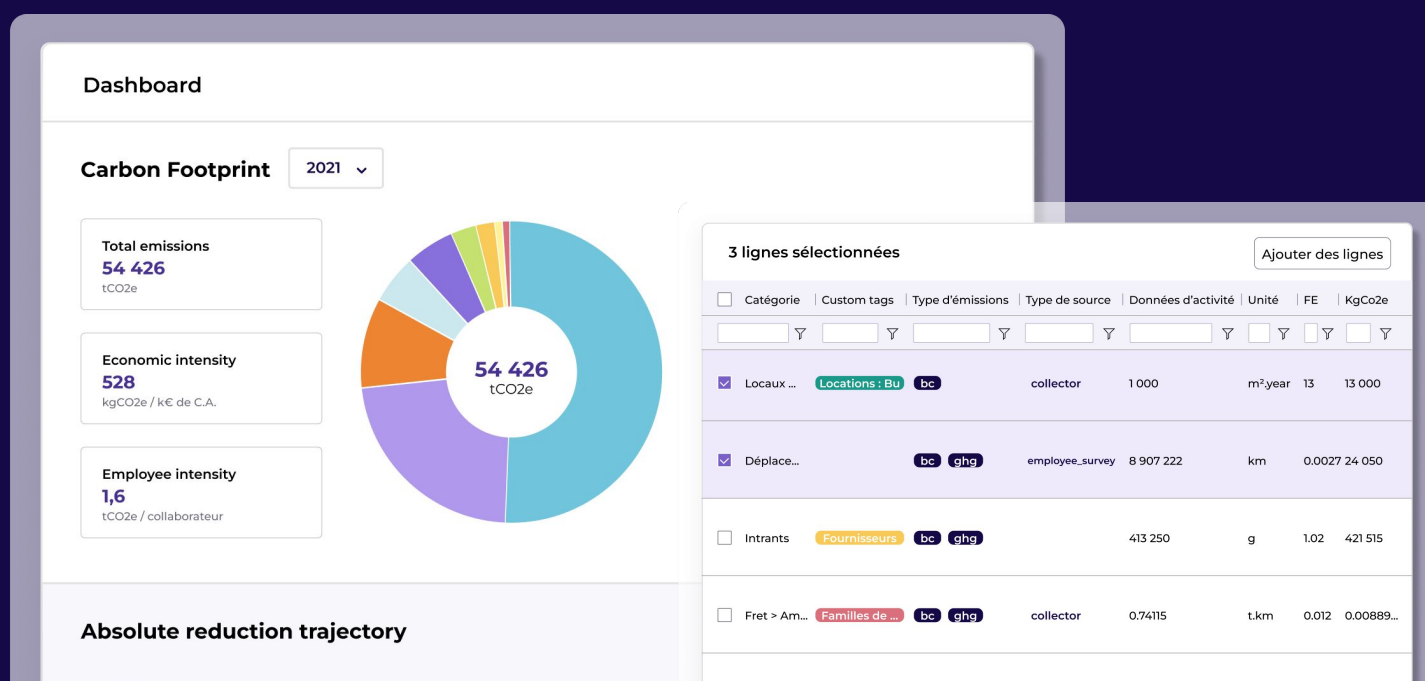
Dashboard

Carbon Footprint 2021

Total emissions
54 426
tCO2e

Economic intensity
528
kgCO2e / k€ de C.A.

Employee intensity
1,6
tCO2e / collaborateur

54 426
tCO2e

Absolute reduction trajectory

3 lignes sélectionnées

Ajouter des lignes

| | Catégorie | Custom tags | Type d'émissions | Type de source | Données d'activité | Unité | FE | KgCo2e |
|---|---|---|---|---|---|---|---|---|
| ☑ | Locaux ... | Locations : Bu | bc | collector | 1 000 | m².year | 13 | 13 000 |
| ☑ | Déplace... | | bc ghg | employee_survey | 8 907 222 | km | 0.0027 | 24 050 |
| ☐ | Intrants | Fournisseurs | bc ghg | | 413 250 | g | 1.02 | 421 515 |
| ☐ | Fret > Am... | Familles de ... | bc ghg | collector | 0.74115 | t.km | 0.012 | 0.00889... |